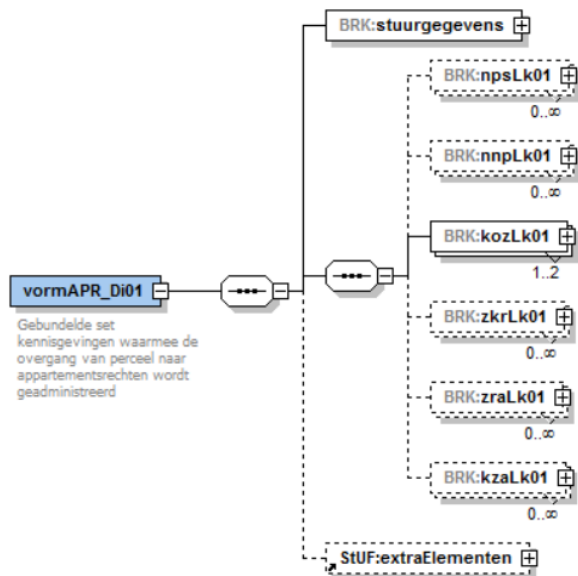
vormAPR_Di01

Gebundelde set kennisgevingen waarmee de overgang van perceel naar appartementsrechten wordt geadministreerd

BRK:stuurgegevens

BRK:npsLk01
0..∞

BRK:nnpLk01
0..∞

BRK:kozLk01
1..2

BRK:zkrLk01
0..∞

BRK:zraLk01
0..∞

BRK:kzaLk01
0..∞

StUF:extraElementen